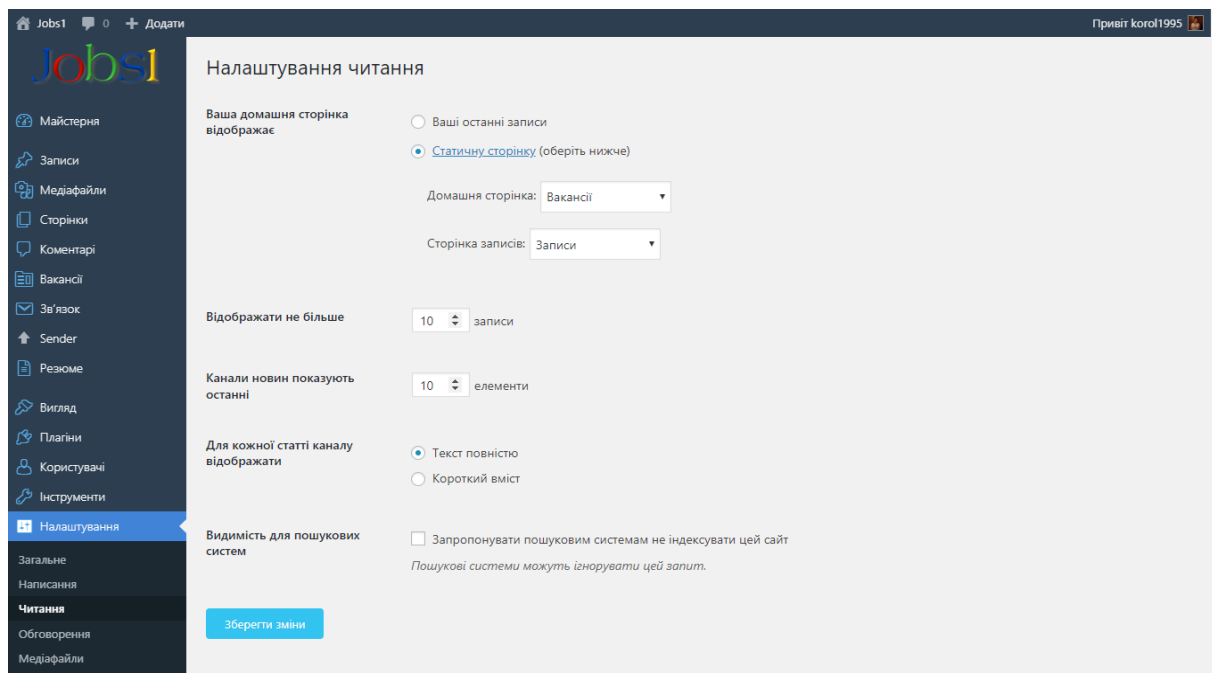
Jobs1 0 + Додати

Привіт korol1995

Jobs1

Майстерня
Записи
Медіафайли
Сторінки
Коментарі
Вакансії
Зв'язок
Sender
Резюме
Вигляд
Плагіни
Користувачі
Інструменти
Налаштування
Загальне
Написання
Читання
Обговорення
Медіафайли

Налаштування читання

Ваша домашня сторінка відображає

Ваші останні записи

Статичну сторінку (оберіть нижче)

Домашня сторінка: Вакансії

Сторінка записів: Записи

Відображати не більше 10 записи

Канали новин показують останні 10 елементи

Для кожної статті каналу відображати

Текст повністю

Короткий вміст

Видимість для пошукових систем

Запропонувати пошуковим системам не індексувати цей сайт

Пошукові системи можуть ігнорувати цей запит.

Зберегти зміни